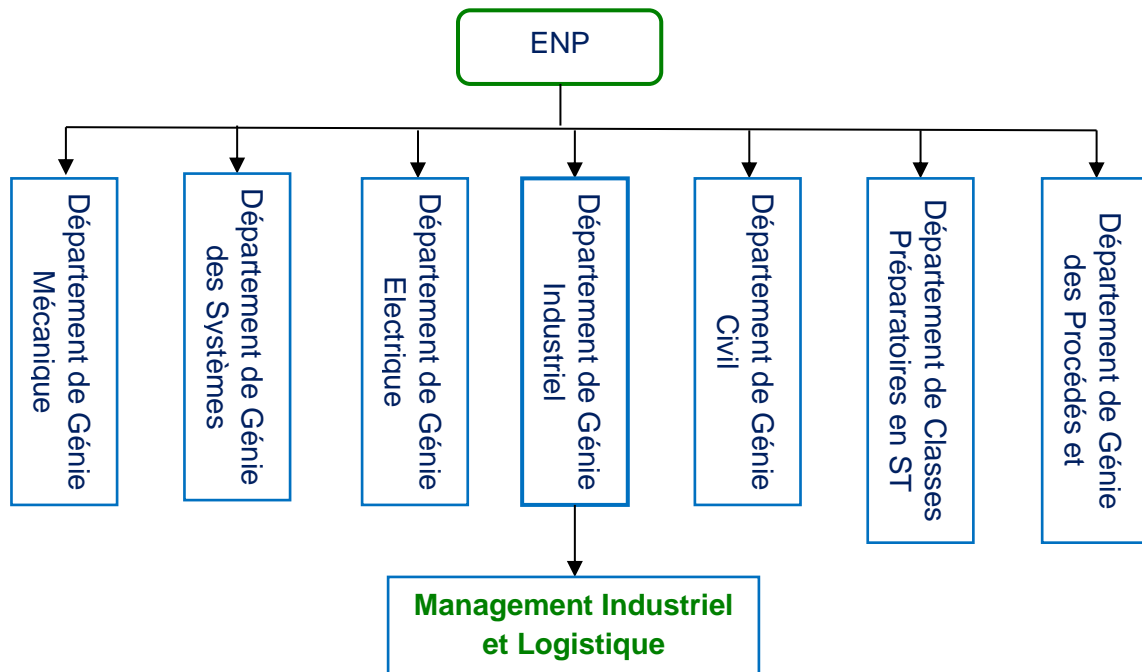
ENP

Département de Génie Mécanique

Département de Génie des Systèmes

Département de Génie Electrique

Département de Génie Industriel

Département de Génie Civil

Département de Classes Préparatoires en ST

Département de Génie des Procédés et

Management Industriel et Logistique